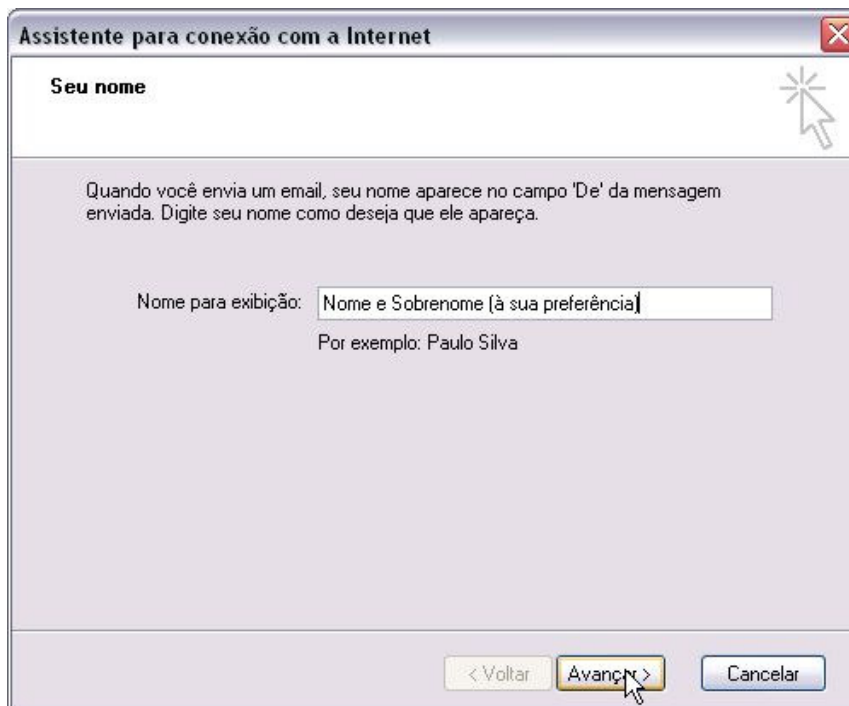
Assistente para conexão com a Internet

Seu nome

Quando você envia um email, seu nome aparece no campo 'De' da mensagem enviada. Digite seu nome como deseja que ele apareça.

Nome para exibição: Nome e Sobrenome (à sua preferência)

Por exemplo: Paulo Silva

< Voltar | Avançar > | Cancelar